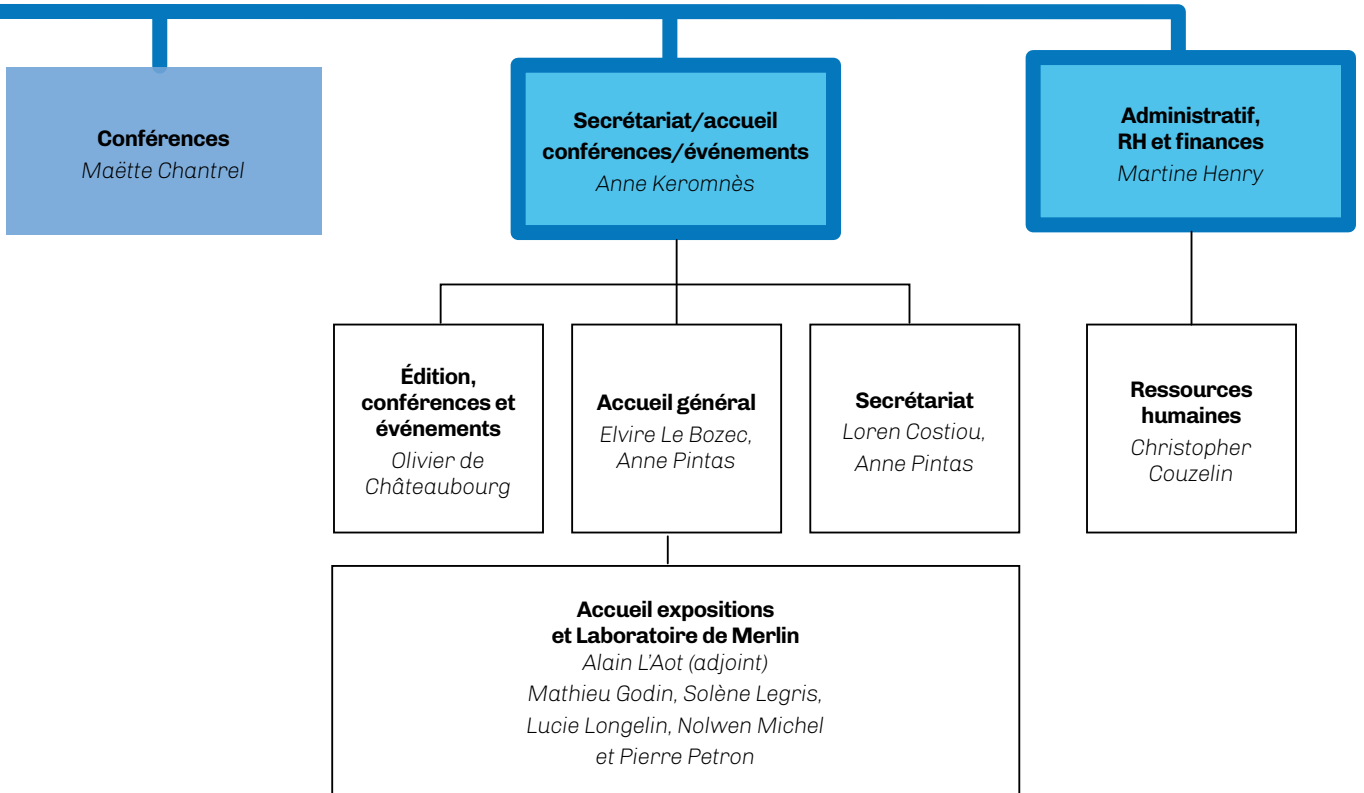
Conférences
Maëtte Chantrel

Secrétariat/accueil conférences/événements
Anne Keromnès

Administratif, RH et finances
Martine Henry

Édition, conférences et événements
Olivier de Châteaubourg

Accueil général
Elvire Le Bozec, Anne Pintas

Secrétariat
Loren Costiou, Anne Pintas

Ressources humaines
Christopher Couzelin

Accueil expositions et Laboratoire de Merlin
Alain L'Aot (adjoint)
Mathieu Godin, Solène Legris, Lucie Longelin, Nolwen Michel et Pierre Petron